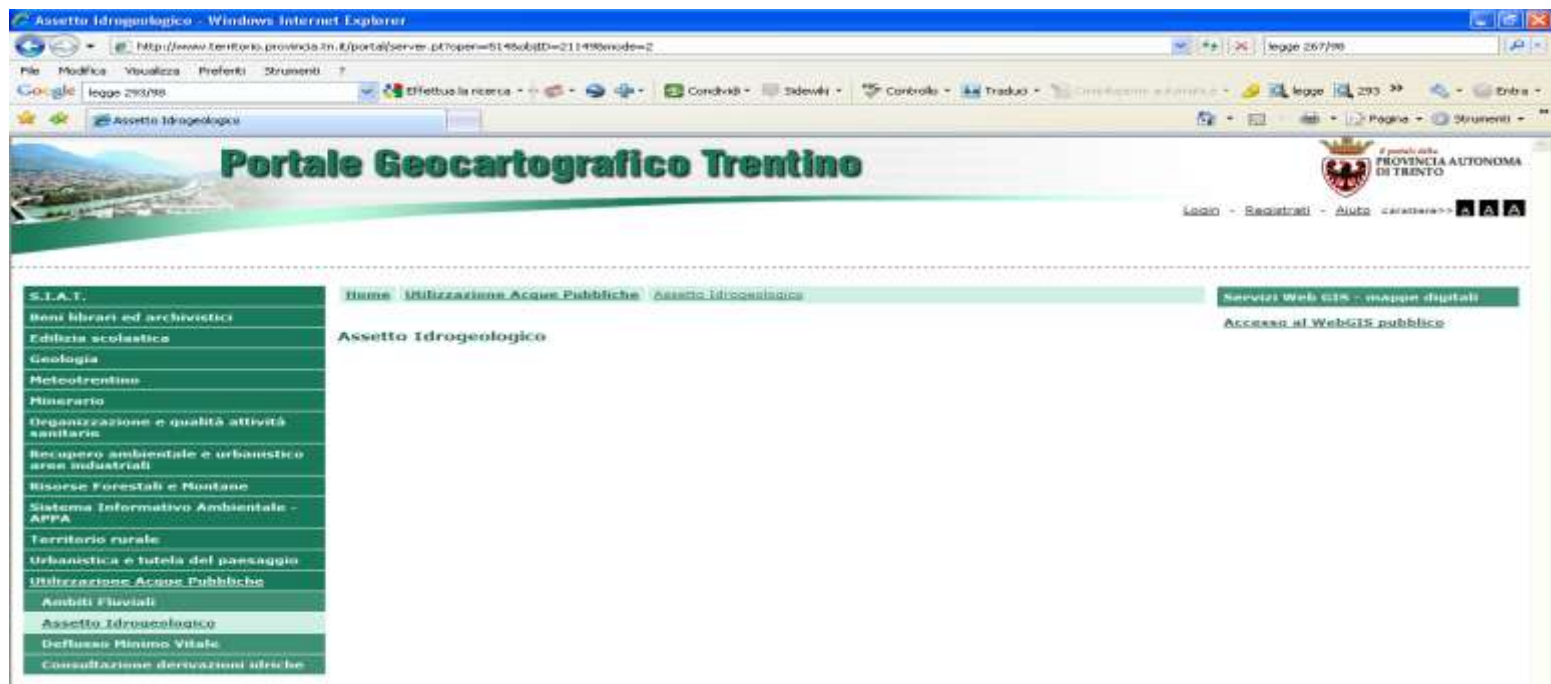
Assetto Idrogeologico - Windows Internet Explorer

http://www.territorio.provincia.tn.it/portal/server.pt?open=514&objID=21149&mode=2

legge 267/98

File Modifica Visualizza Preferiti Strumenti ?

Google legge 293/98 Effettua la ricerca Condividi Sidewiki Controllo Traduci legge 293 Entra

Assetto Idrogeologico

Pagina Strumenti

Portale Geocartografico Trentino

il portale della PROVINCIA AUTONOMA DI TRENTO

Login - Registrati - Aiuto carattere>> A A A

S.I.A.T.
Beni librari ed archivistici
Edilizia scolastica
Geologia
Meteotrentino
Minerario
Organizzazione e qualità attività sanitarie
Recupero ambientale e urbanistico aree industriali
Risorse Forestali e Montane
Sistema Informativo Ambientale - APPA
Territorio rurale
Urbanistica e tutela del paesaggio
Utilizzazione Acque Pubbliche
Ambiti Fluviali
Assetto Idrogeologico
Deflusso Minimo Vitale
Consultazione derivazioni idriche

Home Utilizzazione Acque Pubbliche Assetto Idrogeologico

Assetto Idrogeologico

Servizi Web GIS - mappe digitali

Accesso al WebGIS pubblico